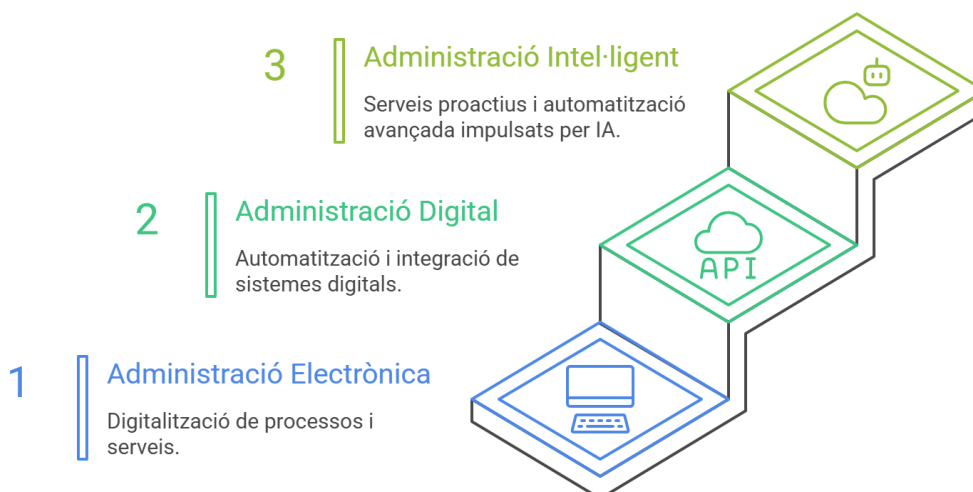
3
Administració Intel·ligent

Serveis proactius i automatització avançada impulsats per IA.

2
Administració Digital

Automatització i integració de sistemes digitals.

1
Administració Electrònica

Digitalització de processos i serveis.

API